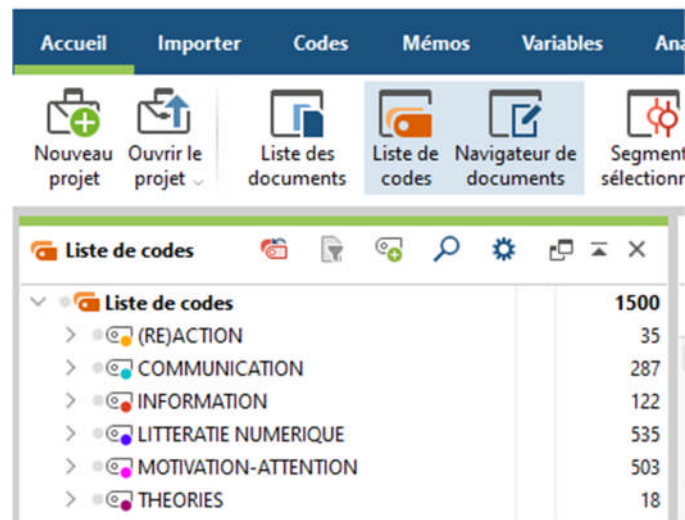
Accueil Importer Codes Mémos Variables Ana

Nouveau projet
Ouvrir le projet
Liste des documents
Liste de codes
Navigateur de documents
Segment sélectionn

Liste de codes

| Liste de codes | 1500 |
|---|---|
| (RE)ACTION | 35 |
| COMMUNICATION | 287 |
| INFORMATION | 122 |
| LITTERATIE NUMERIQUE | 535 |
| MOTIVATION-ATTENTION | 503 |
| THEORIES | 18 |